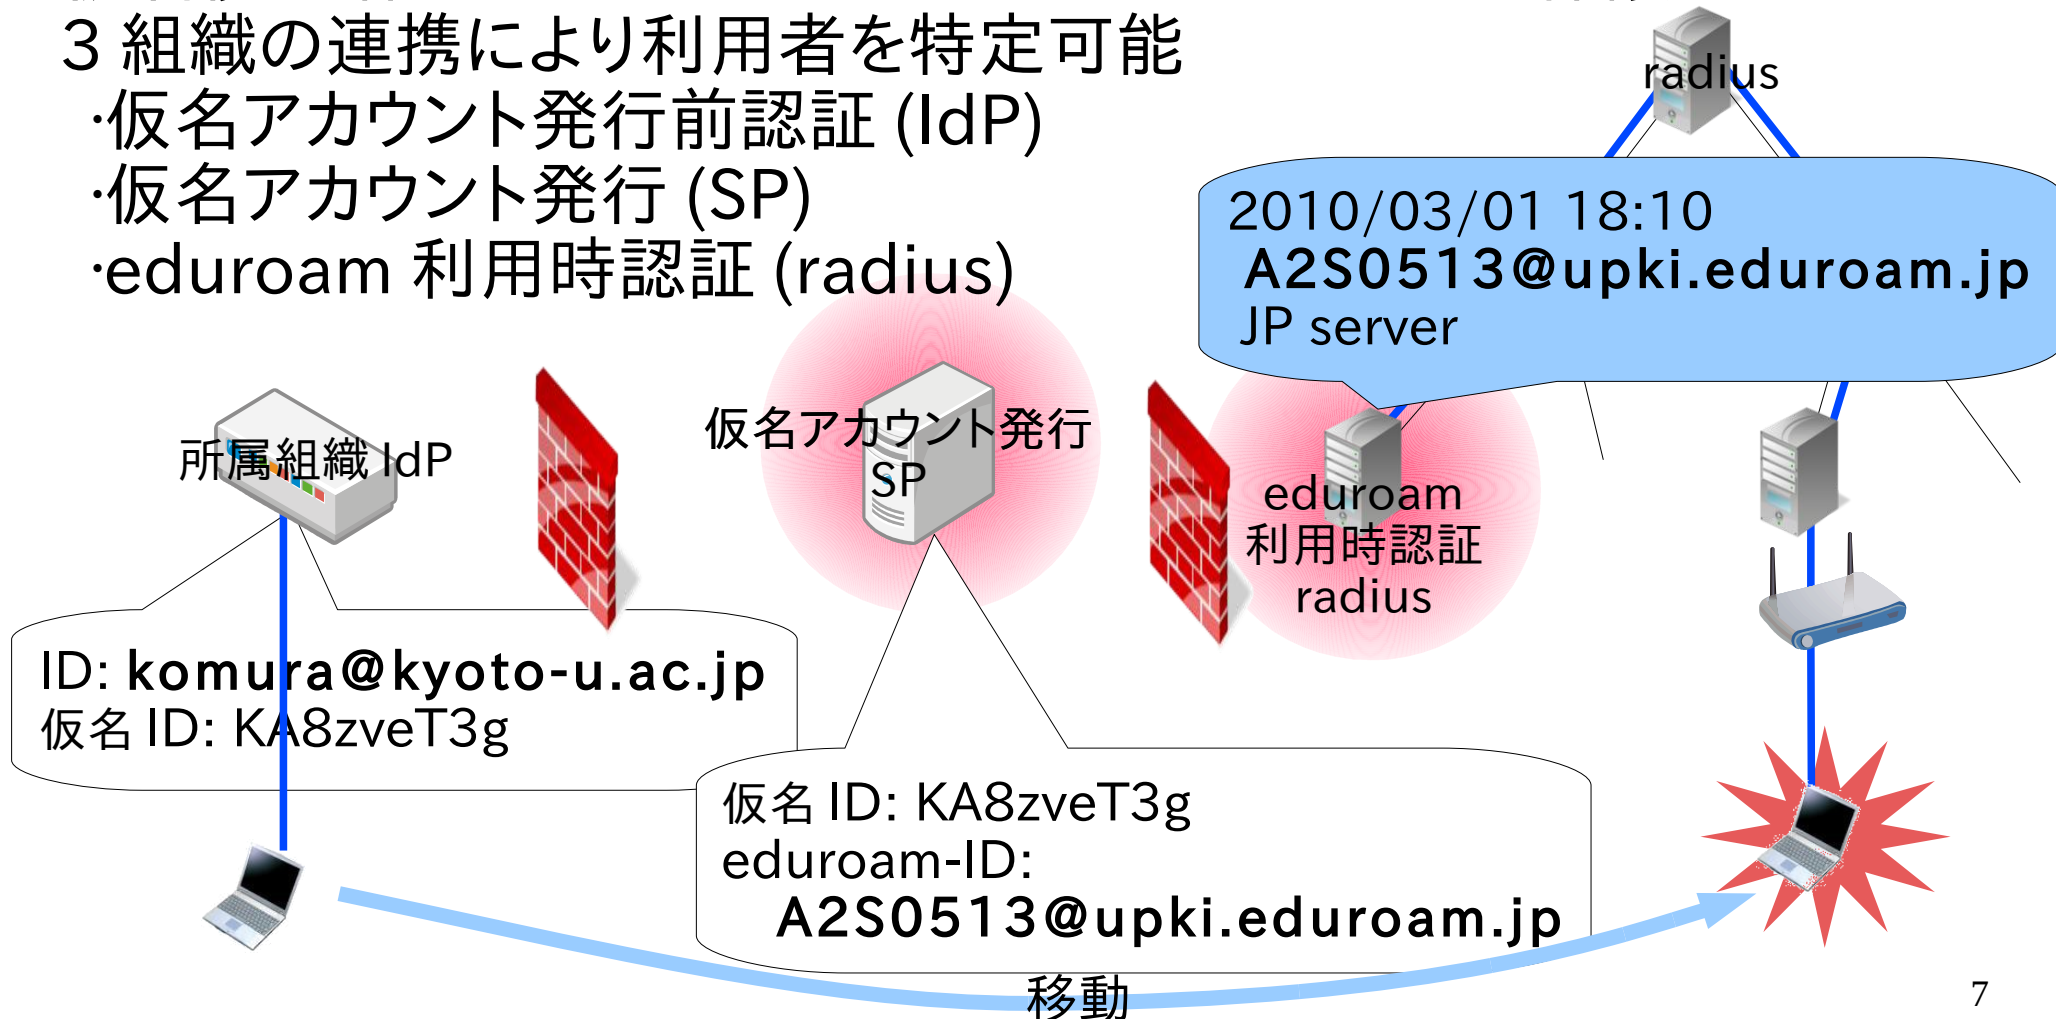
3 組織の連携により利用者を特定可能
·仮名アカウント発行前認証 (IdP)
·仮名アカウント発行 (SP)
·eduroam 利用時認証 (radius)

radius

2010/03/01 18:10
A2S0513@upki.eduroam.jp
JP server

所属組織 IdP

仮名アカウント発行
SP

eduroam
利用時認証
radius

ID: komura@kyoto-u.ac.jp
仮名 ID: KA8zveT3g

仮名 ID: KA8zveT3g
eduroam-ID:
A2S0513@upki.eduroam.jp

移動

7